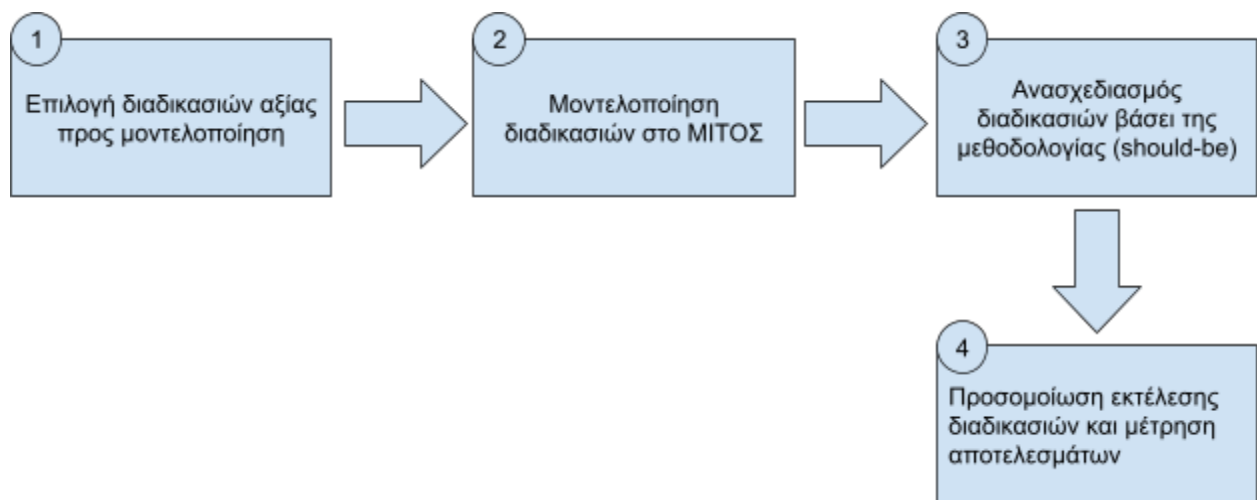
1

Επιλογή διαδικασιών αξίας προς μοντελοποίηση

2

Μοντελοποίηση διαδικασιών στο ΜΙΤΟΣ

3

Ανασχεδιασμός διαδικασιών βάσει της μεθοδολογίας (should-be)

4

Προσομοίωση εκτέλεσης διαδικασιών και μέτρηση αποτελεσμάτων